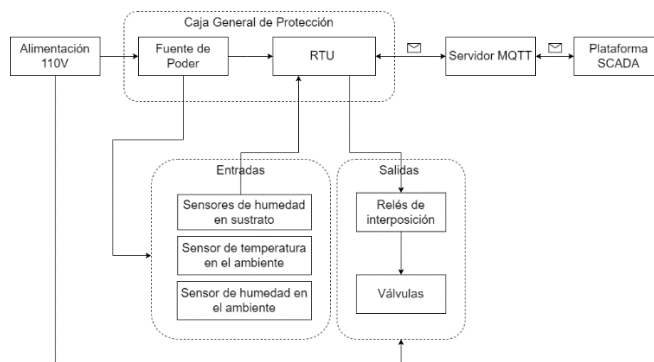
Caja General de Protección

Alimentación 110V

Fuente de Poder

RTU

Servidor MQTT

Plataforma SCADA

Entradas

Sensores de humedad en sustrato

Sensor de temperatura en el ambiente

Sensor de humedad en el ambiente

Salidas

Relés de interposición

Válvulas